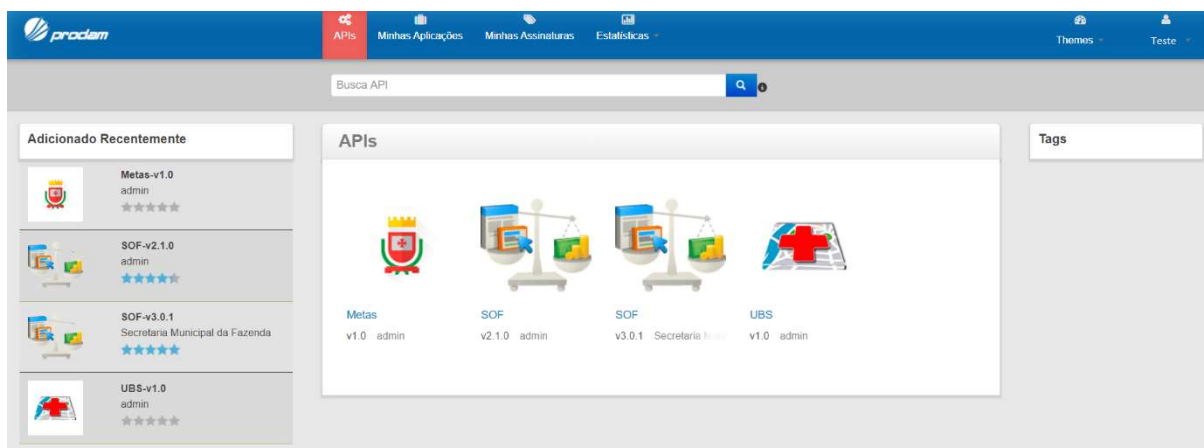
prodam

APIs
Minhas Aplicações
Minhas Assinaturas
Estatísticas
Themes
Teste

Busca API

Adicionado Recentemente

Metas-v1.0
admin

SOF-v2.1.0
admin

SOF-v3.0.1
Secretaria Municipal da Fazenda

UBS-v1.0
admin

APIs

Metas
v1.0 admin

SOF
v2.1.0 admin

SOF
v3.0.1 Secretaria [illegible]

UBS
v1.0 admin

Tags